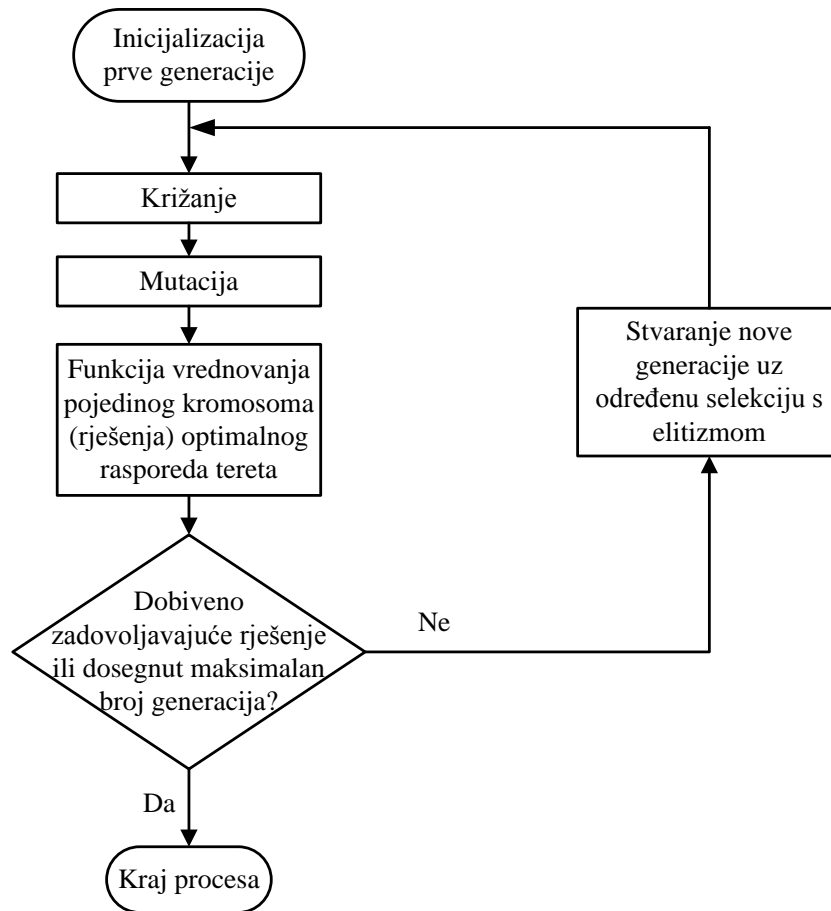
Inicijalizacija prve generacije

Križanje

Mutacija

Funkcija vrednovanja pojedinog kromosoma (rješenja) optimalnog rasporeda tereta

Dobiveno zadovoljavajuće rješenje ili dosegnut maksimalan broj generacija?

Ne

Stvaranje nove generacije uz određenu selekciju s elitizmom

Da

Kraj procesa